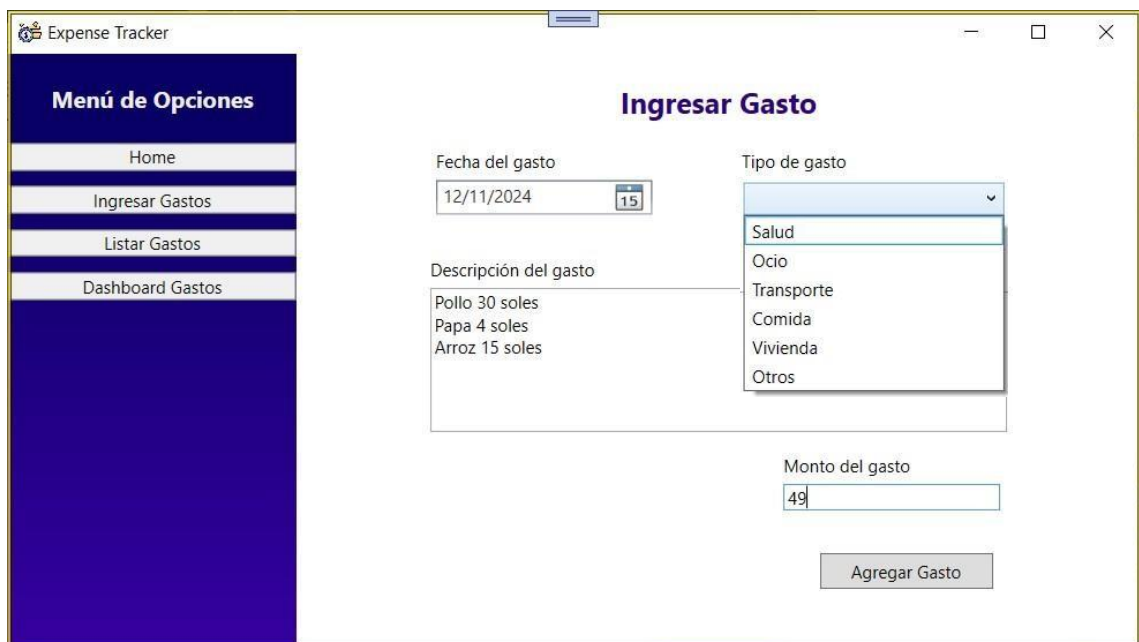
Expense Tracker

Menú de Opciones

Home

Ingresar Gastos

Listar Gastos

Dashboard Gastos

Ingresar Gasto

Fecha del gasto

12/11/2024

15

Tipo de gasto

Salud
Ocio
Transporte
Comida
Vivienda
Otros

Descripción del gasto

Pollo 30 soles
Papa 4 soles
Arroz 15 soles

Monto del gasto

49

Agregar Gasto